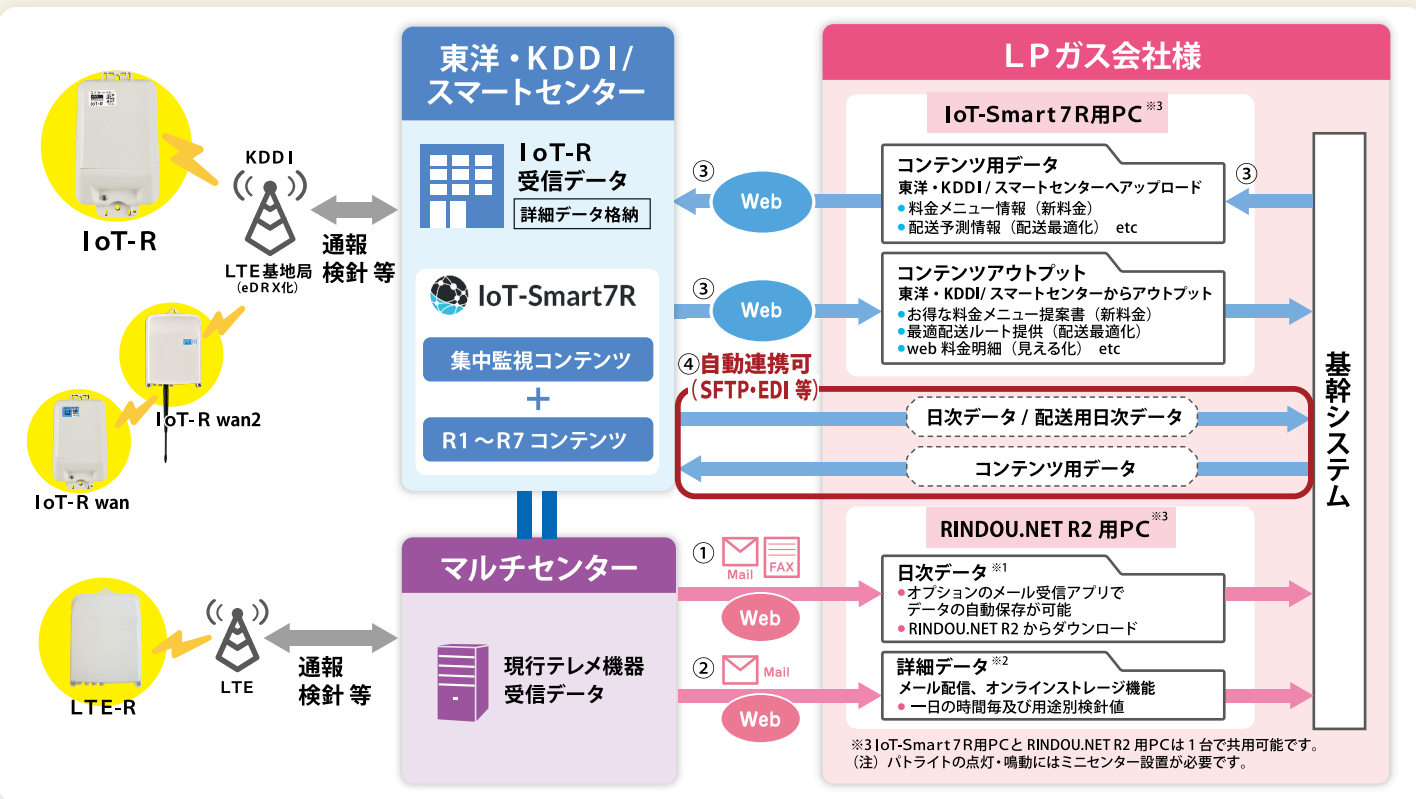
IoT-R

KDDI

LTE基地局
（eDRX化）

通報
検針 等

IoT-R wan2

IoT-R wan

東洋・KDDI/
スマートセンター

IoT-R
受信データ
詳細データ格納

IoT-Smart7R

集中監視コンテンツ
+
R1～R7 コンテンツ

LPガス会社様

IoT-Smart7R用PC※3

③ Web

コンテンツ用データ
東洋・KDDI/ スマートセンターへアップロード
料金メニュー情報（新料金）
配送予測情報（配送最適化） etc

③

③ Web

コンテンツアウトプット
東洋・KDDI/ スマートセンターからアウトプット
お得な料金メニュー提案書（新料金）
最適配送ルート提供（配送最適化）
web 料金明細（見える化） etc

④自動連携可
（SFTP・EDI 等）

日次データ / 配送用日次データ

コンテンツ用データ

基幹システム

マルチセンター

現行テレメ機器
受信データ

LTE-R

LTE

通報
検針 等

RINDOU.NET R2 用PC※3

① Mail FAX
Web

日次データ※1
オプションのメール受信アプリで データの自動保存が可能
RINDOU.NET R2 からダウンロード

② Mail
Web

詳細データ※2
メール配信、オンラインストレージ機能
一日の時間毎及び用途別検針値

※3 IoT-Smart7R用PCと RINDOU.NET R2 用PCは 1 台で共用可能です。
（注）パトライトの点灯・鳴動にはミニセンター設置が必要です。